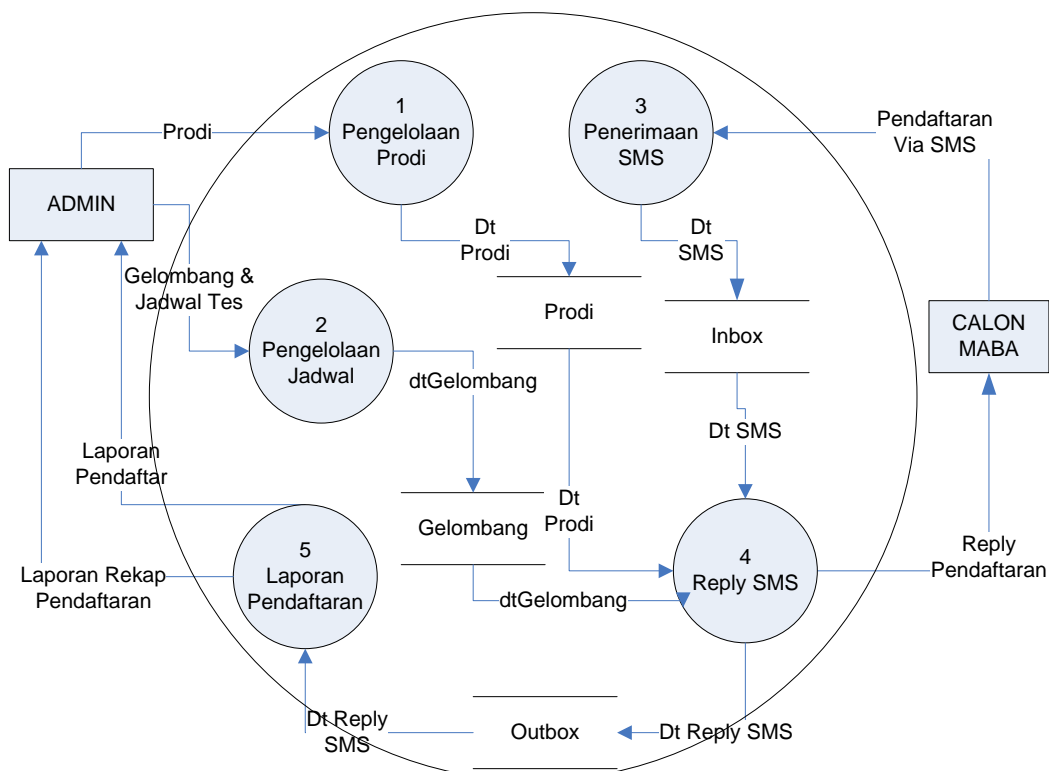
1
Pengelolaan
Prodi

3
Penerimaan
SMS

Prodi

Pendaftaran
Via SMS

ADMIN

Dt
Prodi

Dt
SMS

Gelombang &
Jadwal Tes

Prodi

Inbox

CALON
MABA

2
Pengelolaan
Jadwal

dtGelombang

Dt SMS

Laporan
Pendaftar

Dt
Prodi

Gelombang

Reply
Pendaftaran

5
Laporan
Pendaftaran

4
Reply SMS

Laporan Rekap
Pendaftaran

dtGelombang

Dt Reply
SMS

Outbox

Dt Reply SMS